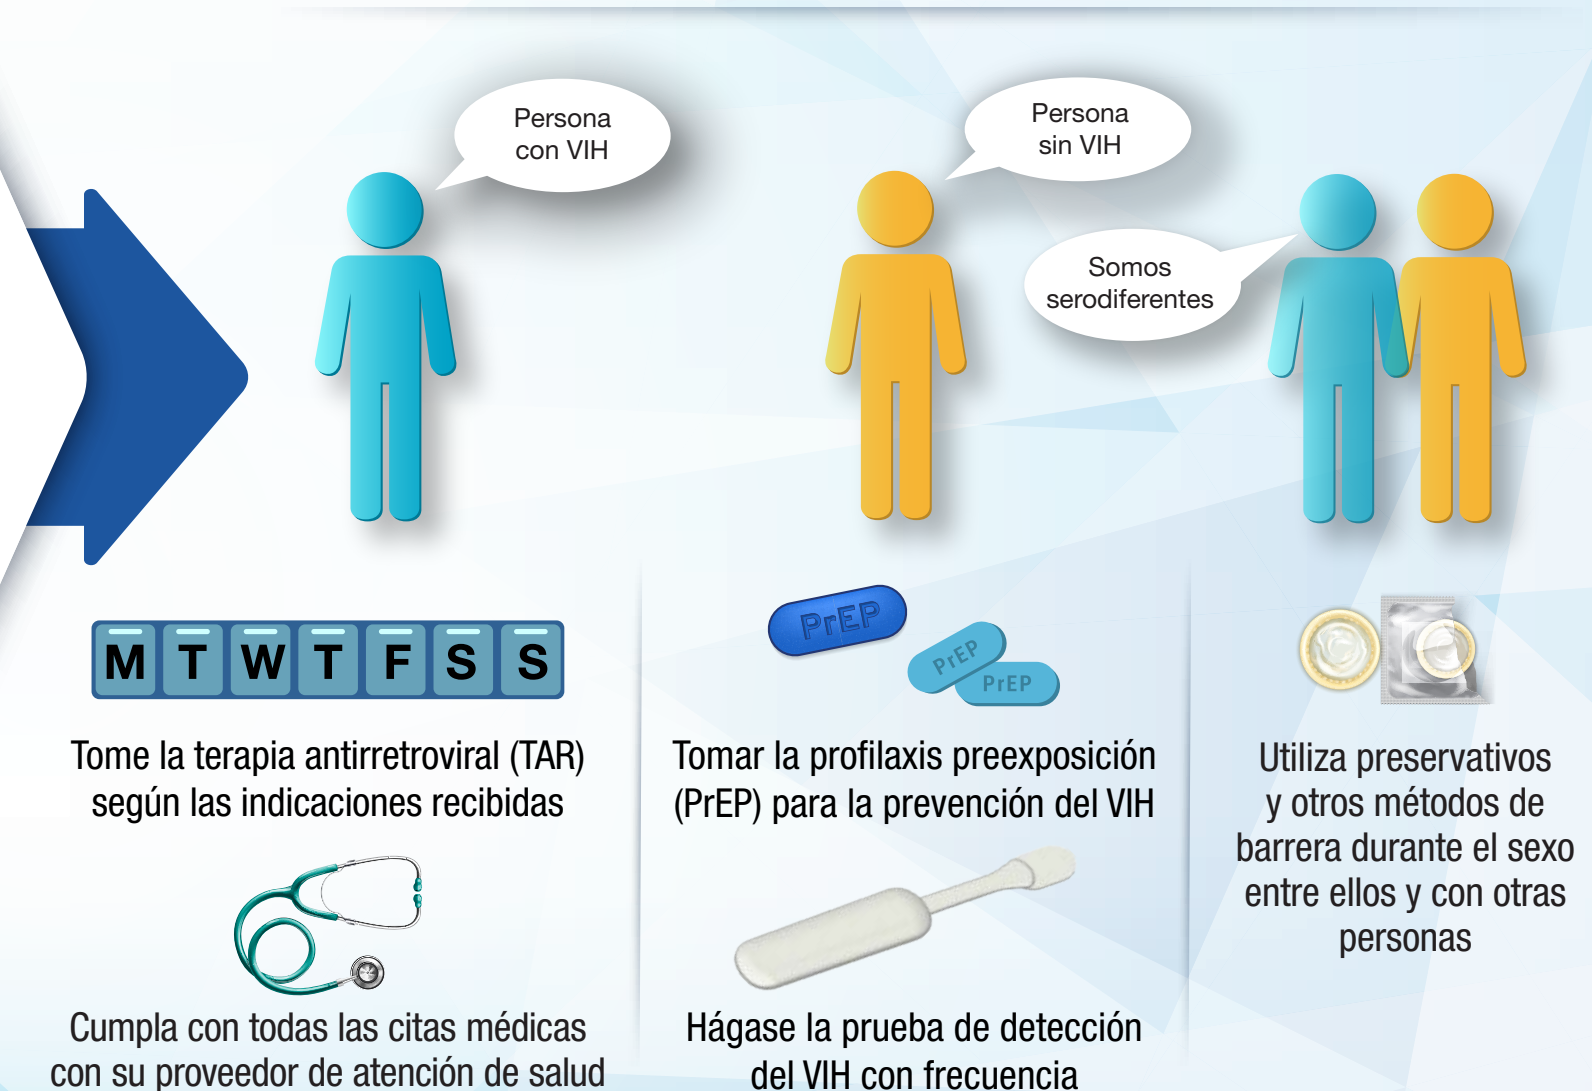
Persona con VIH

Persona sin VIH

Somos serodiferentes

M T W T F S S

PrEP PrEP PrEP

Tome la terapia antirretroviral (TAR) según las indicaciones recibidas

Tomar la profilaxis preexposición (PrEP) para la prevención del VIH

Utiliza preservativos y otros métodos de barrera durante el sexo entre ellos y con otras personas

Cumpla con todas las citas médicas con su proveedor de atención de salud

Hágase la prueba de detección del VIH con frecuencia